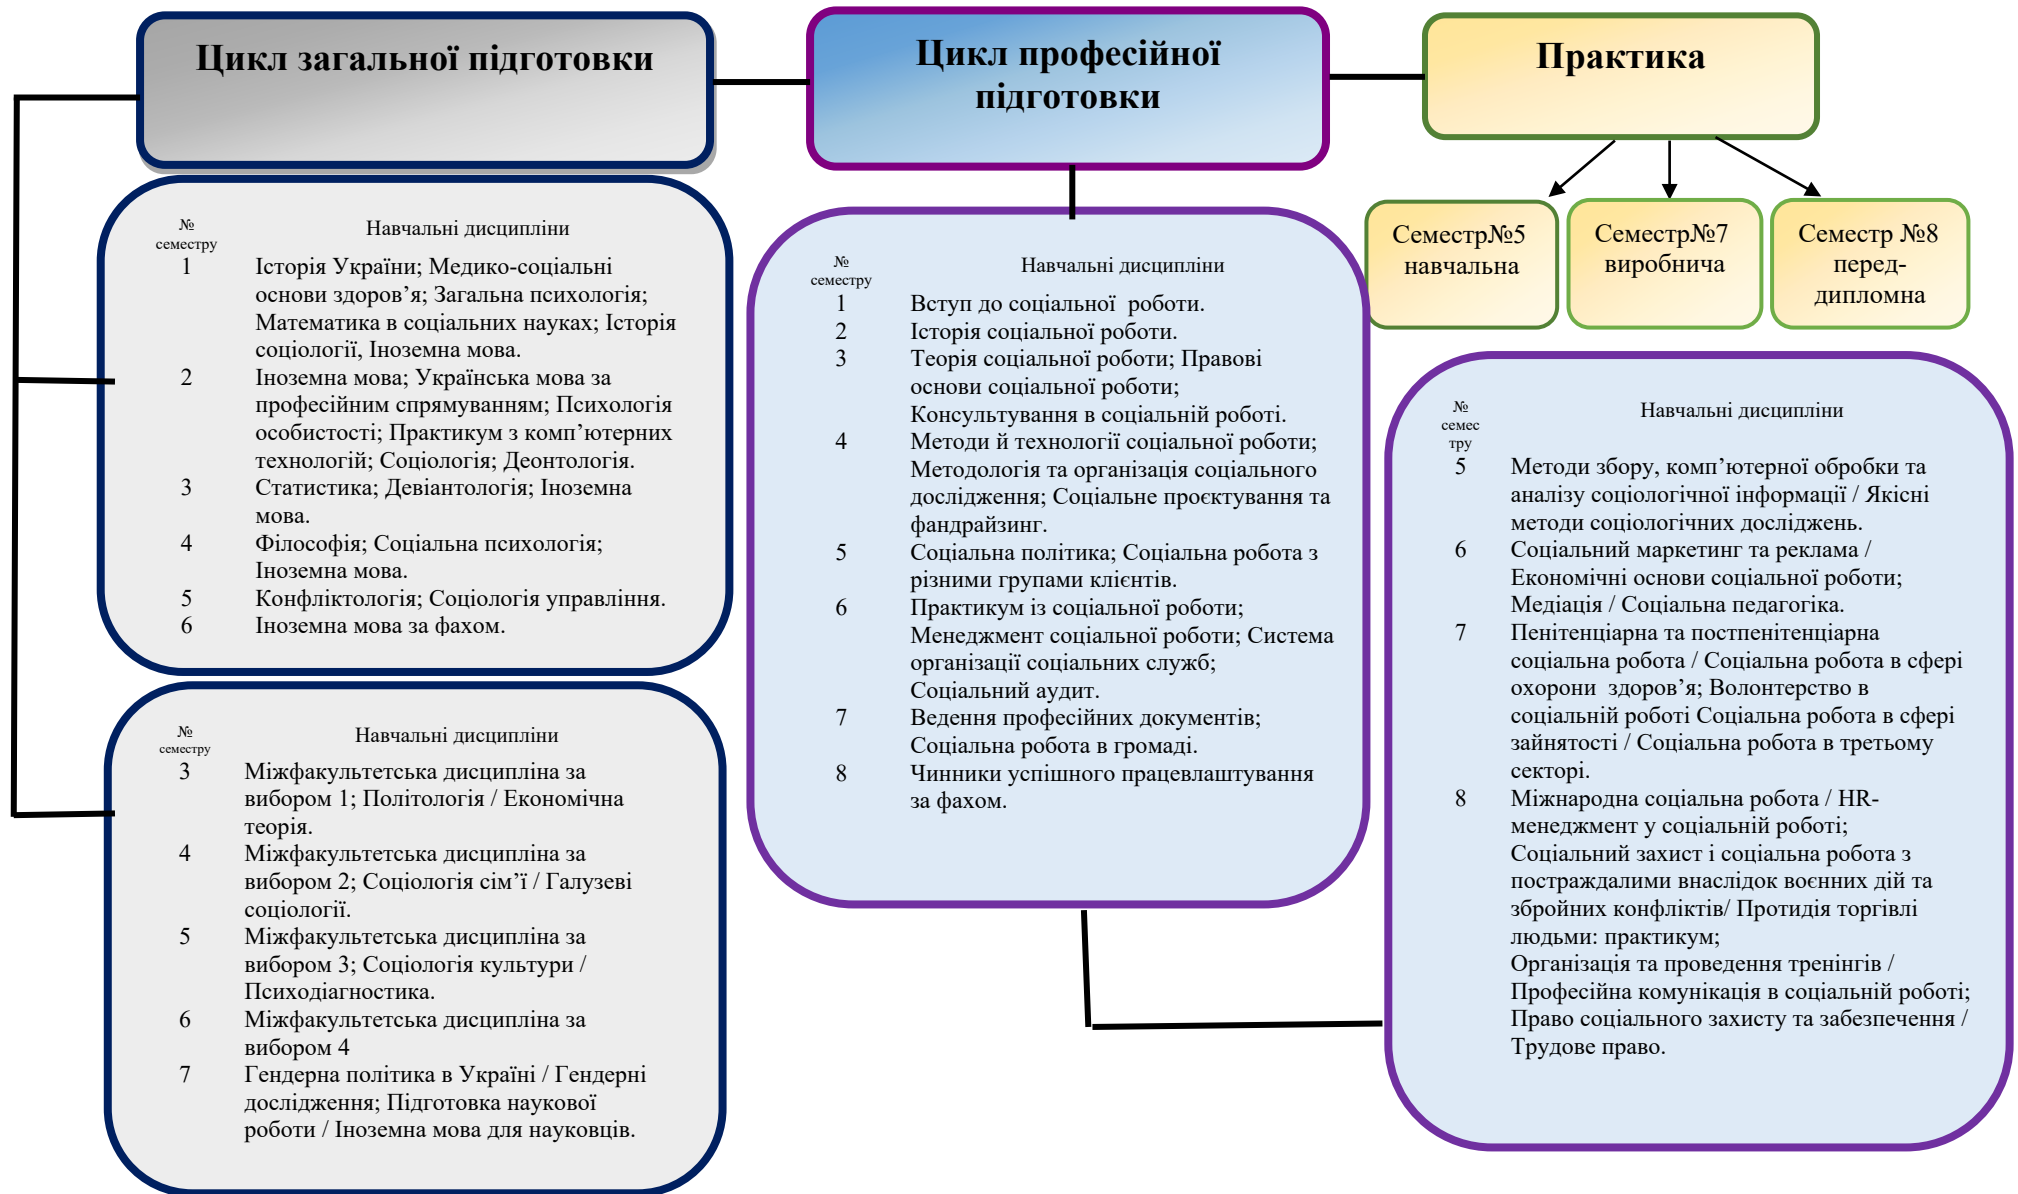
Цикл загальної підготовки

Цикл професійної підготовки

Практика

Семестр№5 навчальна

Семестр№7 виробнича

Семестр №8 перед-дипломна

| № семестру | Навчальні дисципліни |
|---|---|
| 1 | Історія України; Медико-соціальні основи здоров’я; Загальна психологія; Математика в соціальних науках; Історія соціології, Іноземна мова. |
| 2 | Іноземна мова; Українська мова за професійним спрямуванням; Психологія особистості; Практикум з комп’ютерних технологій; Соціологія; Деонтологія. |
| 3 | Статистика; Девіантологія; Іноземна мова. |
| 4 | Філософія; Соціальна психологія; Іноземна мова. |
| 5 | Конфліктологія; Соціологія управління. |
| 6 | Іноземна мова за фахом. |

| № семестру | Навчальні дисципліни |
|---|---|
| 3 | Міжфакультетська дисципліна за вибором 1; Політологія / Економічна теорія. |
| 4 | Міжфакультетська дисципліна за вибором 2; Соціологія сім’ї / Галузеві соціології. |
| 5 | Міжфакультетська дисципліна за вибором 3; Соціологія культури / Психодіагностика. |
| 6 | Міжфакультетська дисципліна за вибором 4 |
| 7 | Гендерна політика в Україні / Гендерні дослідження; Підготовка наукової роботи / Іноземна мова для науковців. |

| № семестру | Навчальні дисципліни |
|---|---|
| 1 | Вступ до соціальної роботи. |
| 2 | Історія соціальної роботи. |
| 3 | Теорія соціальної роботи; Правові основи соціальної роботи; Консультування в соціальній роботі. |
| 4 | Методи й технології соціальної роботи; Методологія та організація соціального дослідження; Соціальне проєктування та фандрайзинг. |
| 5 | Соціальна політика; Соціальна робота з різними групами клієнтів. |
| 6 | Практикум із соціальної роботи; Менеджмент соціальної роботи; Система організації соціальних служб; Соціальний аудит. |
| 7 | Ведення професійних документів; Соціальна робота в громаді. |
| 8 | Чинники успішного працевлаштування за фахом. |

| № семестру | Навчальні дисципліни |
|---|---|
| 5 | Методи збору, комп’ютерної обробки та аналізу соціологічної інформації / Якісні методи соціологічних досліджень. |
| 6 | Соціальний маркетинг та реклама / Економічні основи соціальної роботи; Медіація / Соціальна педагогіка. |
| 7 | Пенітенціарна та постпенітенціарна соціальна робота / Соціальна робота в сфері охорони здоров’я; Волонтерство в соціальній роботі Соціальна робота в сфері зайнятості / Соціальна робота в третьому секторі. |
| 8 | Міжнародна соціальна робота / HR-менеджмент у соціальній роботі; Соціальний захист і соціальна робота з постраждалими внаслідок воєнних дій та збройних конфліктів/ Протидія торгівлі людьми: практикум; Організація та проведення тренінгів / Професійна комунікація в соціальній роботі; Право соціального захисту та забезпечення / Трудове право. |